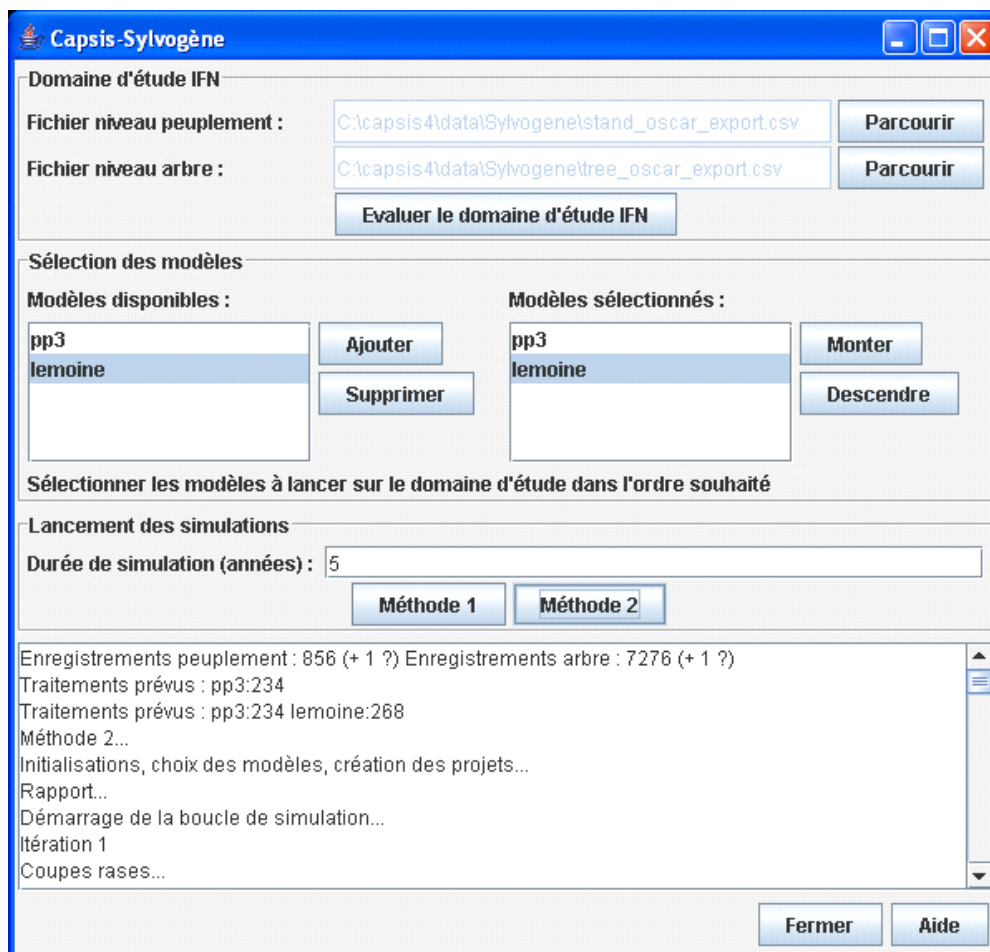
Capsis-Sylvogène

Domaine d'étude IFN

Fichier niveau peuplement : C:\capsis4\data\Sylvogene\stand_oscar_export.csv Parcourir

Fichier niveau arbre : C:\capsis4\data\Sylvogene\tree_oscar_export.csv Parcourir

Evaluer le domaine d'étude IFN

Sélection des modèles

Modèles disponibles :

pp3
lemoine

Ajouter

Supprimer

Modèles sélectionnés :

pp3
lemoine

Monter

Descendre

Sélectionner les modèles à lancer sur le domaine d'étude dans l'ordre souhaité

Lancement des simulations

Durée de simulation (années) : 5

Méthode 1 Méthode 2

Enregistrements peuplement : 856 (+ 1 ?) Enregistrements arbre : 7276 (+ 1 ?)
Traitements prévus : pp3:234
Traitements prévus : pp3:234 lemoine:268
Méthode 2...
Initialisations, choix des modèles, création des projets...
Rapport...
Démarrage de la boucle de simulation...
Itération 1
Coupes rases...

Fermer Aide